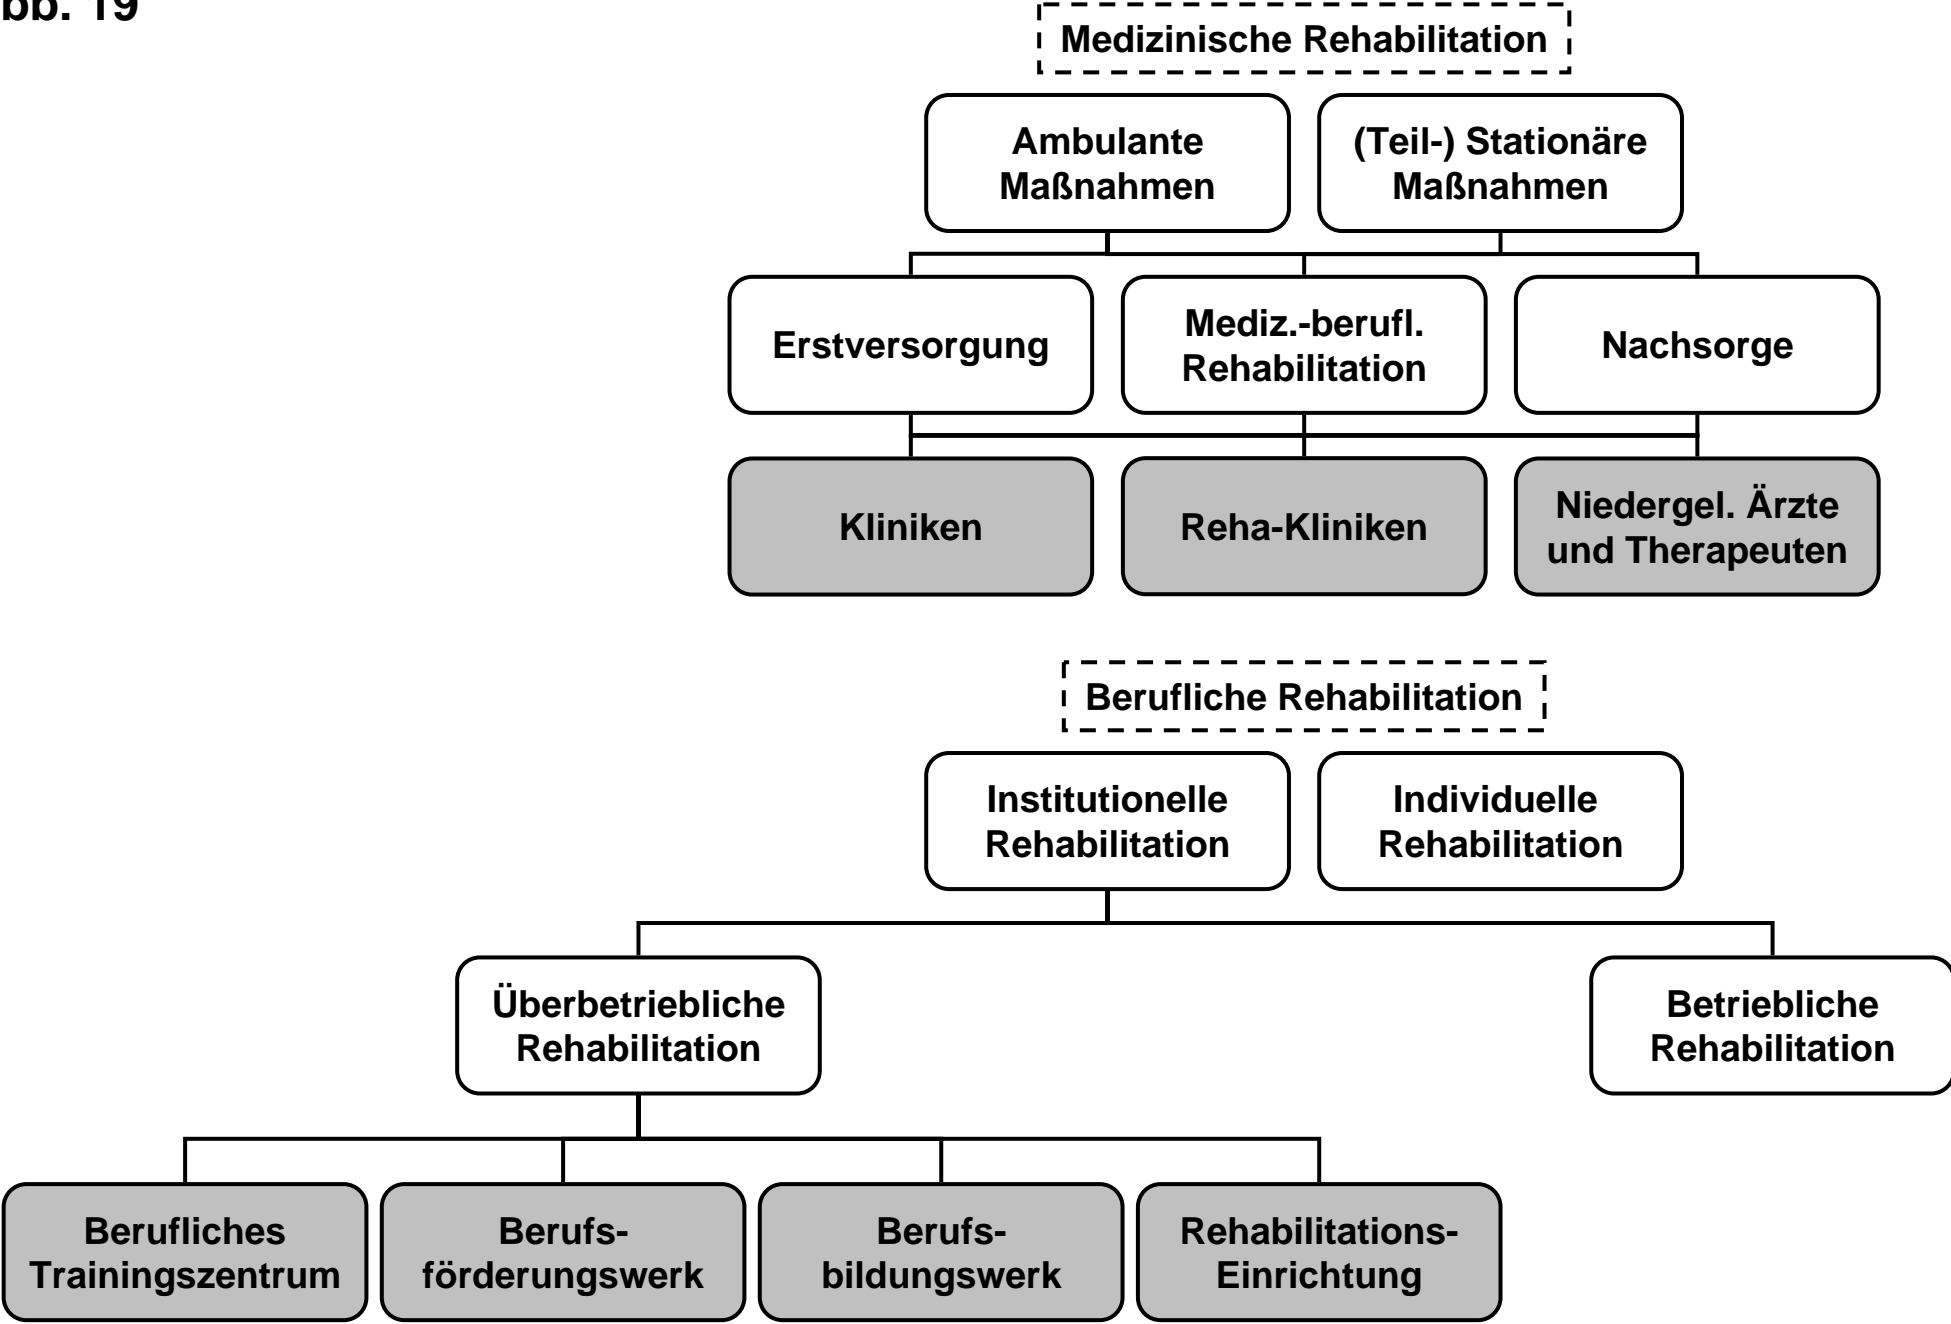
bb. 19

Medizinische Rehabilitation

Ambulante Maßnahmen

(Teil-) Stationäre Maßnahmen

Erstversorgung

Mediz.-berufl. Rehabilitation

Nachsorge

Kliniken

Reha-Kliniken

Niedergel. Ärzte und Therapeuten

Berufliche Rehabilitation

Institutionelle Rehabilitation

Individuelle Rehabilitation

Überbetriebliche Rehabilitation

Betriebliche Rehabilitation

Berufliches Trainingszentrum

Berufsförderungswerk

Berufsbildungswerk

Rehabilitations-Einrichtung